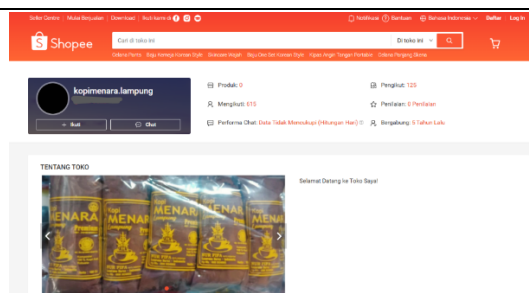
Seller Centre | Mulai Berjualan | Download | Ikuti kami di

Notifikasi | Bantuan | Bahasa Indonesia | Daftar | Log In

Shopee

Cari di toko ini

Di toko ini

Celana Panty | Baju Kemeja Korean Style | Blokosan Wajah | Baju One Set Korean Style | Kipas Angin Tangan Portable | Celana Panjang Skena

kopimenara.lampung

+ Ikuti

Chat

Produk: 0

Mengikuti: 615

Performa Chat: Data Tidak Mencukupi (Hitungan Hari) 0

Pengikut: 125

Penilaian: 0 Penilaian

Bergabung: 5 Tahun Lalu

TENTANG TOKO

Selamat Datang ke Toko Saya!

MENARA

MENARA

MENARA